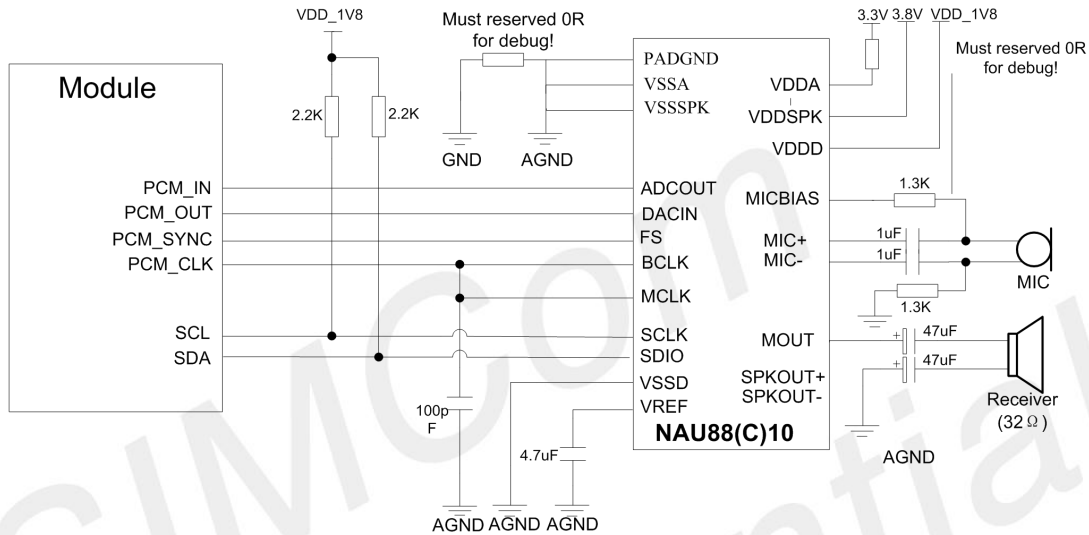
VDD_1V8

Must reserved 0R for debug!

3.3V 3.8V VDD_1V8

Must reserved 0R for debug!

Module

2.2K 2.2K

PADGND
VSSA
VSSSPK

GND AGND

VDDA
VDDSPK
VDDD

PCM_IN
PCM_OUT
PCM_SYNC
PCM_CLK

ADCOUT
DACIN
FS
BCLK
MCLK

MICBIAS
1.3K
1uF
MIC+
1uF
MIC-
1.3K
MIC

SCL
SDA

SCLK
SDIO
VSSD
VREF

MOUT
47uF
47uF
SPKOUT+
SPKOUT-

Receiver
(32Ω)

100pF

4.7uF

NAU88(C)10

AGND

AGND AGND AGND